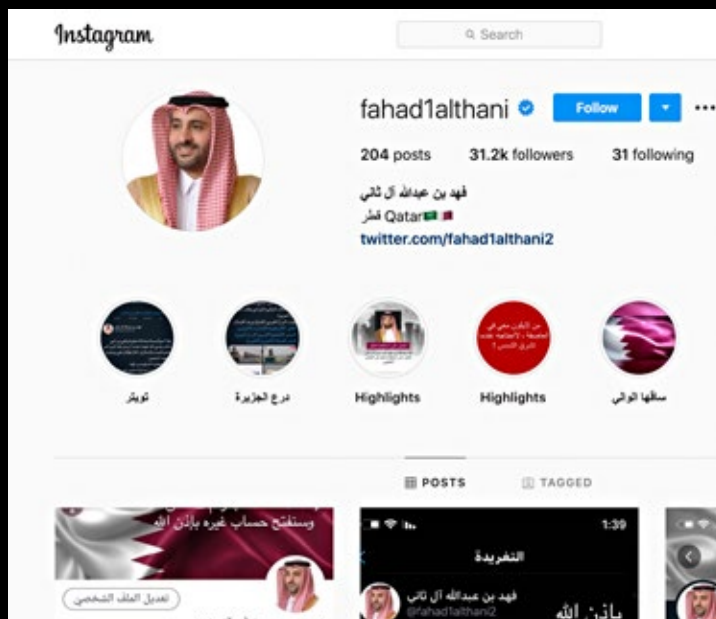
Instagram

Search

fahad1althani Follow

204 posts 31.2k followers 31 following

فهد بن عبدالله آل ثاني
قطر Qatar
twitter.com/fahad1althani2

تويتر
درع الجزيرة
Highlights
Highlights
سقاها الوالي

POSTS
TAGGED

وسنفتح حساب غيره بإذن الله
تعديل الملف الشخصي

1:39
التغريدة
فهد بن عبدالله آل ثاني
@fahad1althani2
بإذن الله